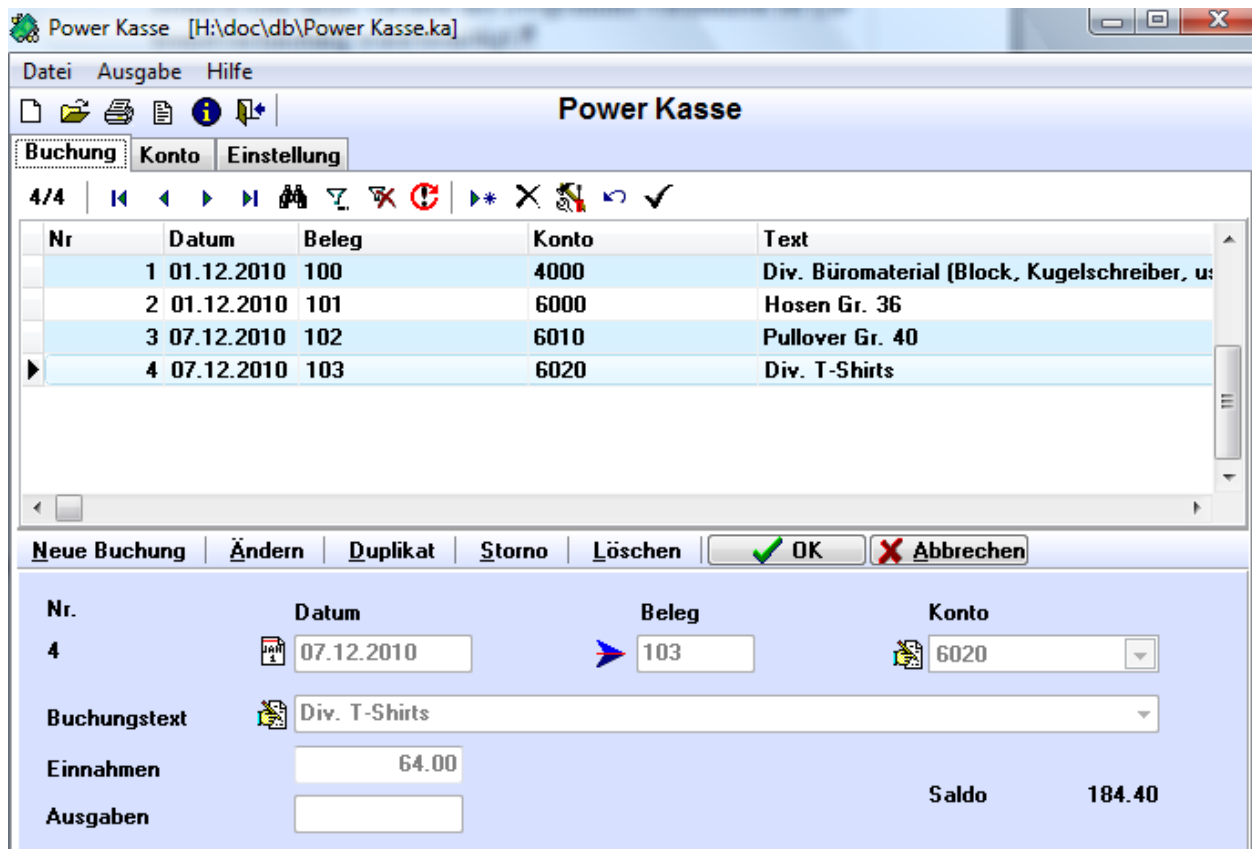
Power Kasse [H:\doc\db\Power Kasse.ka]

Datei Ausgabe Hilfe

Power Kasse

Buchung Konto Einstellung

4/4

| Nr | Datum | Beleg | Konto | Text |
|---|---|---|---|---|
| 1 | 01.12.2010 | 100 | 4000 | Div. Büromaterial (Block, Kugelschreiber, u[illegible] |
| 2 | 01.12.2010 | 101 | 6000 | Hosen Gr. 36 |
| 3 | 07.12.2010 | 102 | 6010 | Pullover Gr. 40 |
| 4 | 07.12.2010 | 103 | 6020 | Div. T-Shirts |

Neue Buchung | Ändern | Duplikat | Storno | Löschen | OK | Abbrechen

Nr.
4

Datum
07.12.2010

Beleg
103

Konto
6020

Buchungstext
Div. T-Shirts

Einnahmen
64.00

Ausgaben

Saldo 184.40